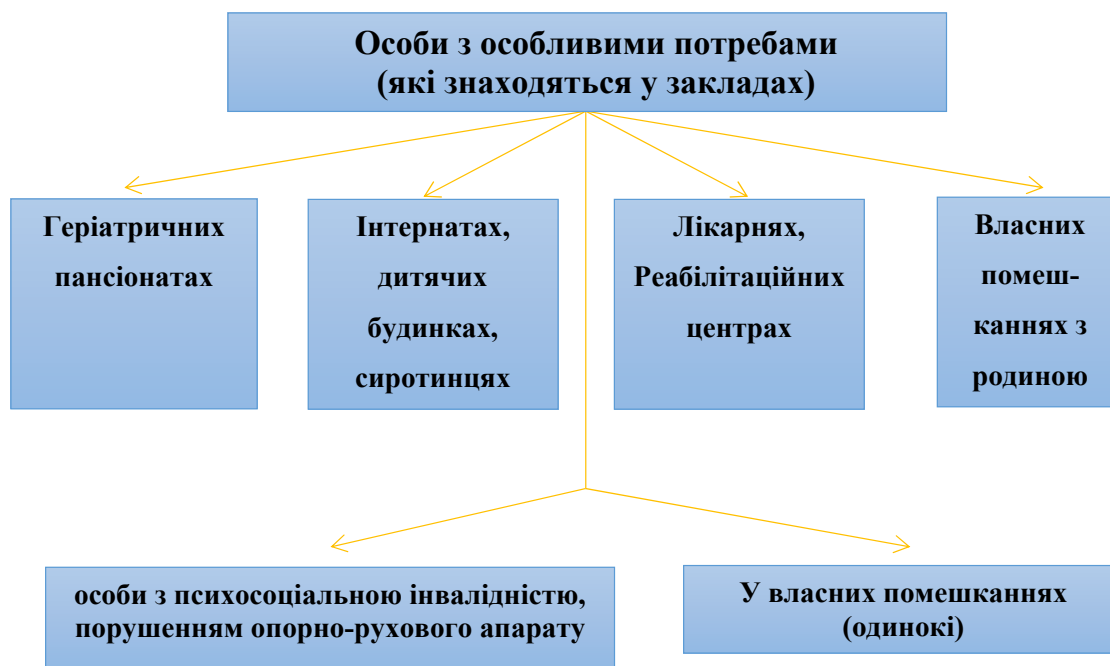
Особи з особливими потребами
(які знаходяться у закладах)

Геріатричних пансіонатах

Інтернатах, дитячих будинках, сиротинцях

Лікарнях, Реабілітаційних центрах

Власних помешканнях з родиною

особи з психосоціальною інвалідністю, порушенням опорно-рухового апарату

У власних помешканнях (одинокі)